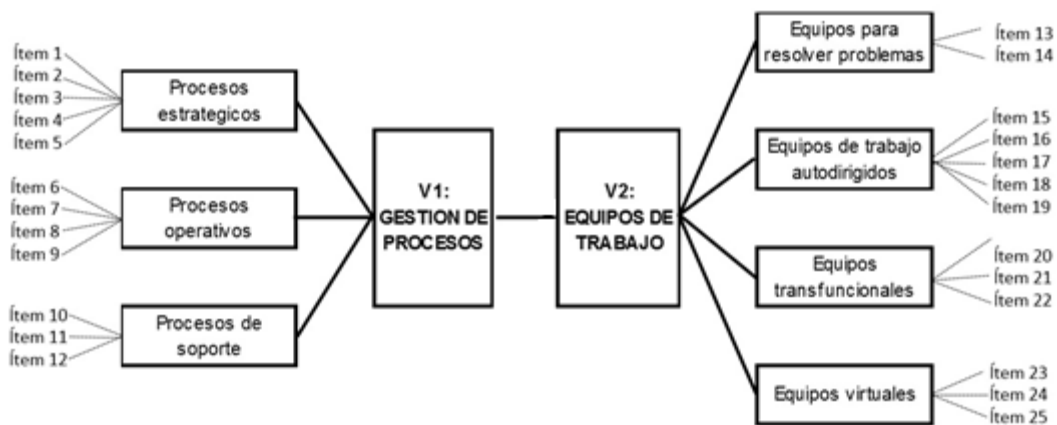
Ítem 1
Ítem 2
Ítem 3
Ítem 4
Ítem 5
Procesos estrategicos

Ítem 6
Ítem 7
Ítem 8
Ítem 9
Procesos operativos

Ítem 10
Ítem 11
Ítem 12
Procesos de soporte

V1: GESTION DE PROCESOS

V2: EQUIPOS DE TRABAJO

Equipos para resolver problemas
Ítem 13
Ítem 14

Equipos de trabajo autodirigidos
Ítem 15
Ítem 16
Ítem 17
Ítem 18
Ítem 19

Equipos transfuncionales
Ítem 20
Ítem 21
Ítem 22

Equipos virtuales
Ítem 23
Ítem 24
Ítem 25